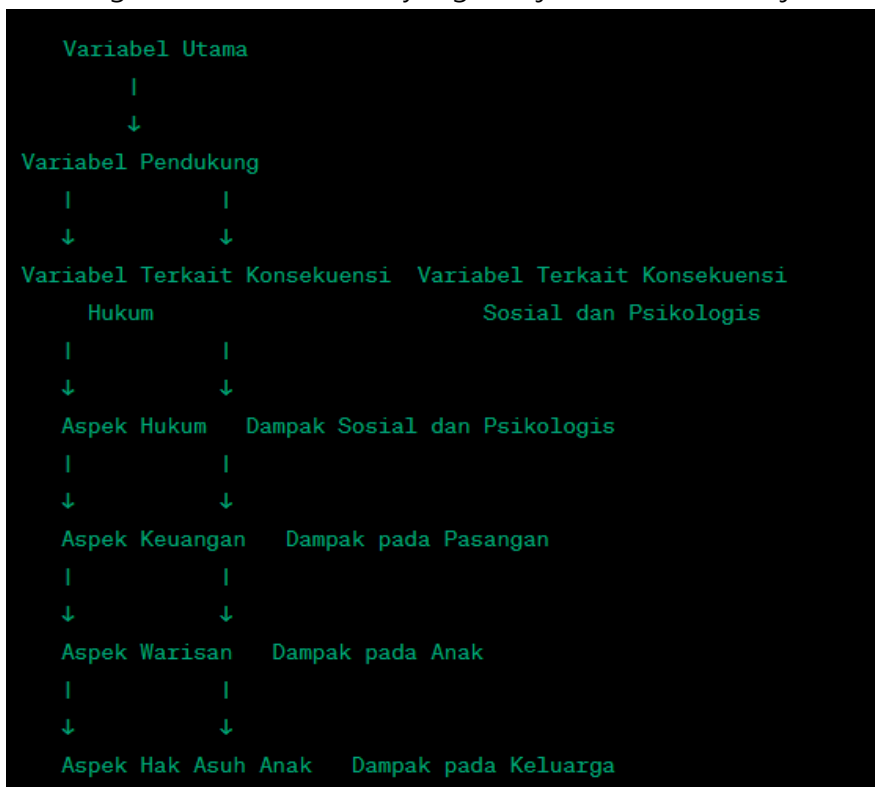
Variabel Utama

|

↓

Variabel Pendukung

| |

↓ ↓

Variabel Terkait Konsekuensi Hukum

Variabel Terkait Konsekuensi Sosial dan Psikologis

| |

↓ ↓

Aspek Hukum Dampak Sosial dan Psikologis

| |

↓ ↓

Aspek Keuangan Dampak pada Pasangan

| |

↓ ↓

Aspek Warisan Dampak pada Anak

| |

↓ ↓

Aspek Hak Asuh Anak Dampak pada Keluarga